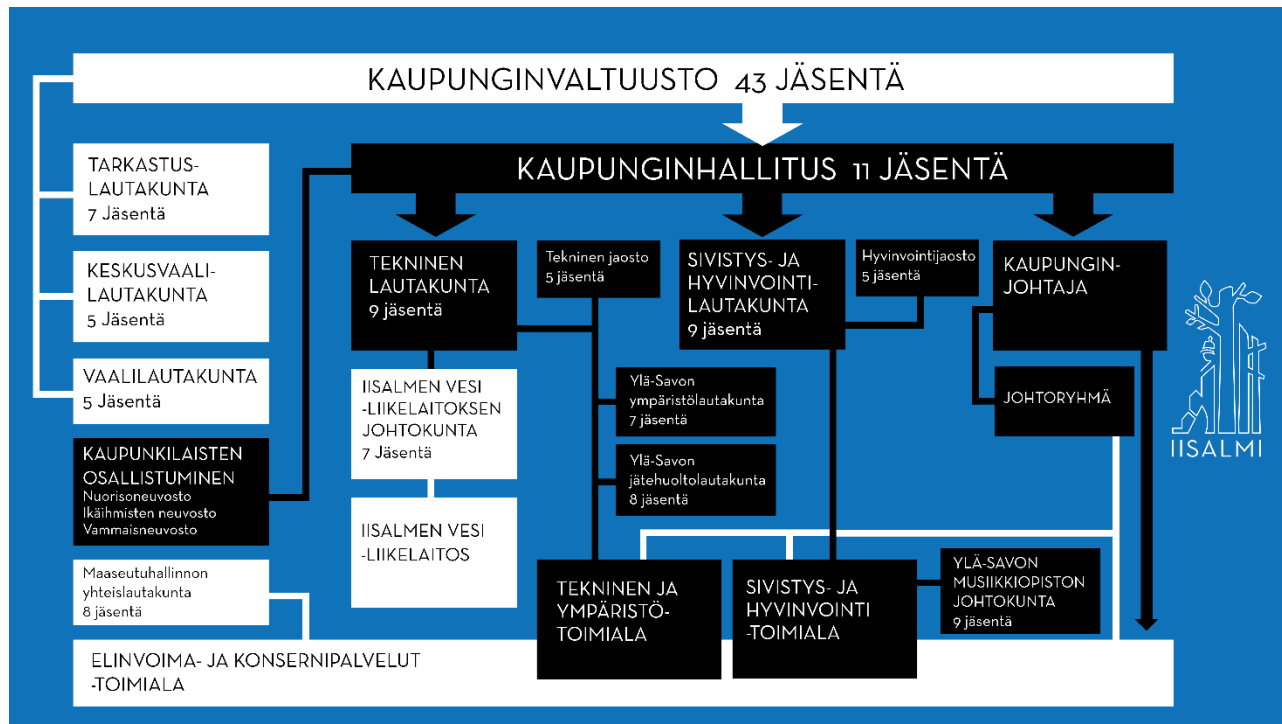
KAUPUNGINVALTUUSTO 43 JÄSENTÄ

KAUPUNGINHALLITUS 11 JÄSENTÄ

TARKASTUSLAUTAKUNTA
7 Jäsentä

KESKUSVAALILAUTAKUNTA
5 Jäsentä

VAALILAUTAKUNTA
5 Jäsentä

KAUPUNKILAISTEN OSALLISTUMINEN
Nuorisoneuvosto
Ikäihmisten neuvosto
Vammaisneuvosto

Maaseutuhallinnon yhteislautakunta
8 jäsentä

TEKNINEN LAUTAKUNTA
9 jäsentä

Tekninen jaosto
5 jäsentä

IISALMEN VESI -LIIKELAITOKSEN JOHTOKUNTA
7 Jäsentä

IISALMEN VESI -LIIKELAITOS

Ylä-Savon ympäristölautakunta
7 jäsentä

Ylä-Savon jätehuoltolautakunta
8 jäsentä

SIVISTYS- JA HYVINVOINTILAUTAKUNTA
9 jäsentä

Hyvinvointijaosto
5 jäsentä

KAUPUNGINJOHTAJA

JOHTORYHMÄ

IISALMI

TEKNINEN JA YMPÄRISTÖTOIMIALA

SIVISTYS- JA HYVINVOINTI -TOIMIALA

YLÄ-SAVON MUSIIKKIOPISTON JOHTOKUNTA
9 jäsentä

ELINVOIMA- JA KONSERNIPALVELUT -TOIMIALA